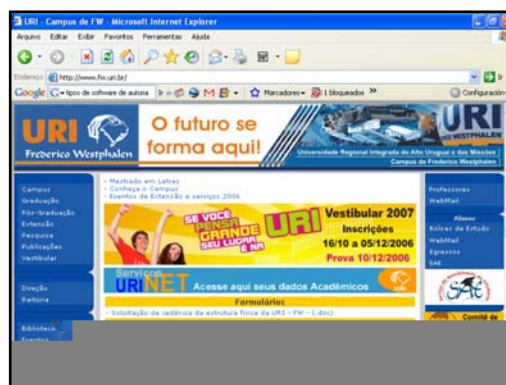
URI - Campus de FW - Microsoft Internet Explorer

Arquivo Editar Exibir Favoritos Ferramentas Ajuda

Endereço http://www.fw.uri.br/

Google tipos de software de autoria Marcadores 1 bloqueados Configurações

URI Frederico Westphalen

O futuro se forma aqui!

URI Frederico Westphalen

Universidade Regional Integrada do Alto Uruguai e das Missões
Campus de Frederico Westphalen

- Mestrado em Letras
- Conheça o Campus
- Eventos de Extensão e serviços 2006

Campus
Graduação
Pós-Graduação
Extensão
Pesquisa
Publicações
Vestibular

Professores
WebMail

Alunos
Bolsas de Estudo
WebMail
Egressos
SAE

SE VOCÊ PENSA GRANDE SEU LUGAR É NA URI

Vestibular 2007
Inscrições
16/10 a 05/12/2006
Prova 10/12/2006

Serviços
URI NET
Acesse aqui seus dados Acadêmicos

Direção
Reitoria

Formulários

- Solicitação de cedência da estrutura física da URI - FW - (.doc)

Biblioteca
Eventos

SAE

Comitê de